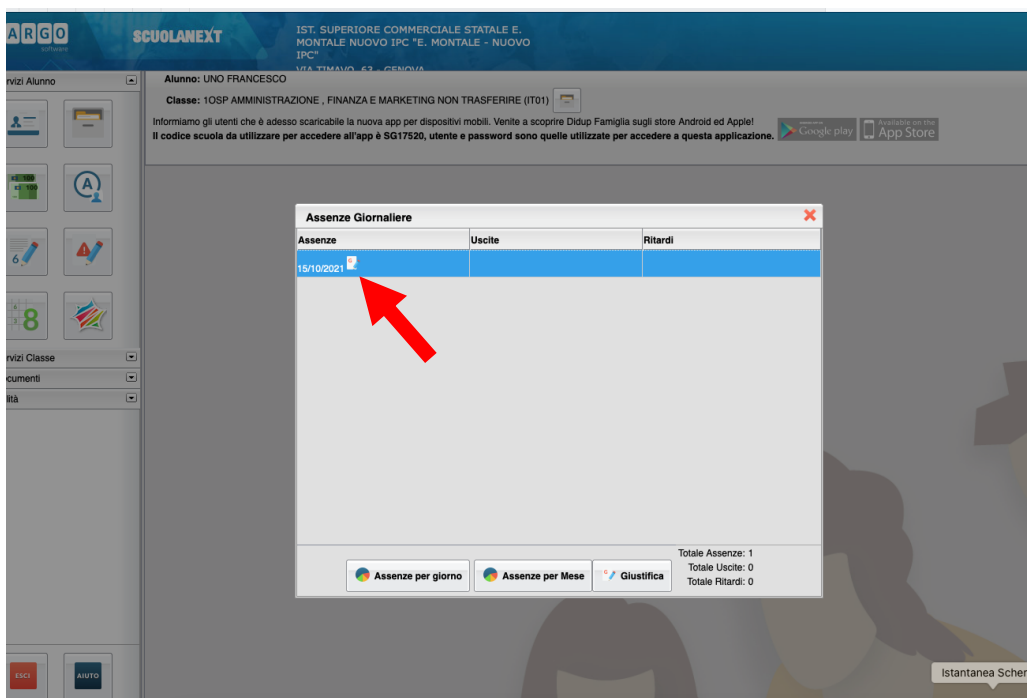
ARGO software SCUOLANEXT

IST. SUPERIORE COMMERCIALE STATALE E. MONTALE NUOVO IPC "E. MONTALE - NUOVO IPC"
VIA TIMAVO, 63 - GENOVA

rvizi Alunno

Alunno: UNO FRANCESCO

Classe: 1OSP AMMINISTRAZIONE , FINANZA E MARKETING NON TRASFERIRE (IT01)

Informiamo gli utenti che è adesso scaricabile la nuova app per dispositivi mobili. Venite a scoprire Didup Famiglia sugli store Android ed Apple!
Il codice scuola da utilizzare per accedere all'app è SG17520, utente e password sono quelle utilizzate per accedere a questa applicazione.

Google play Available on the App Store

Assenze Giornaliere

| Assenze | Uscite | Ritardi |
|---|---|---|
| 15/10/2021 | | |

Assenze per giorno Assenze per Mese Giustifica

Totale Assenze: 1
Totale Uscite: 0
Totale Ritardi: 0

rvizi Classe
ocumenti
ilità

ESCI AIUTO

Istantanea Scher